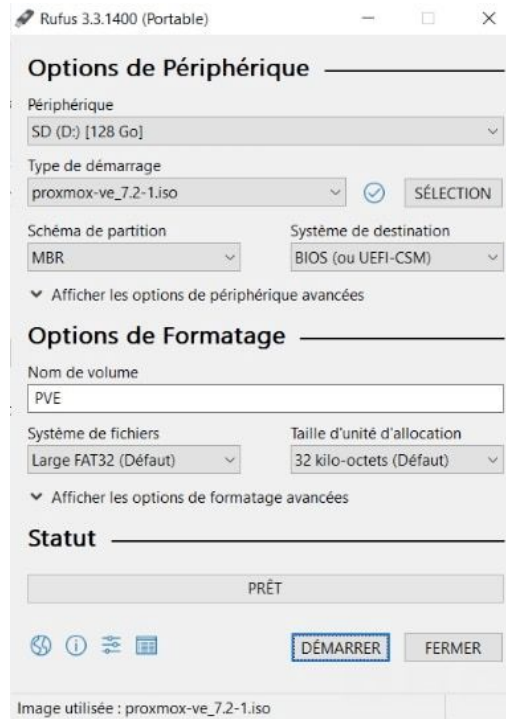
Rufus 3.3.1400 (Portable)

Options de Périphérique

Périphérique
SD (D:) [128 Go]

Type de démarrage
proxmox-ve_7.2-1.iso
SÉLECTION

Schéma de partition
MBR

Système de destination
BIOS (ou UEFI-CSM)

Afficher les options de périphérique avancées

Options de Formatage

Nom de volume
PVE

Système de fichiers
Large FAT32 (Défaut)

Taille d'unité d'allocation
32 kilo-octets (Défaut)

Afficher les options de formatage avancées

Statut

PRÊT

DÉMARRER
FERMER

Image utilisée : proxmox-ve_7.2-1.iso